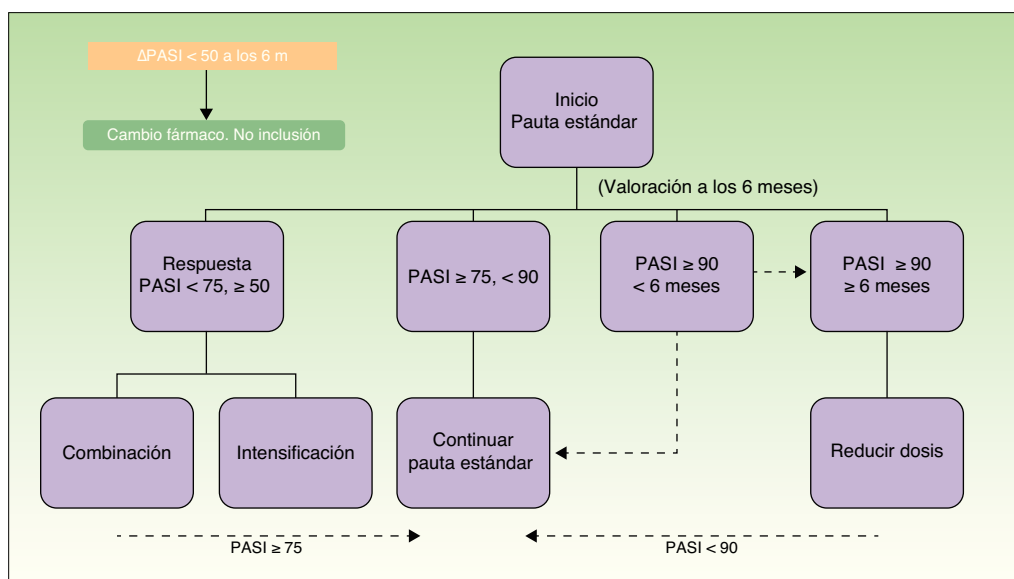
ΔPASI < 50 a los 6 m

Cambio fármaco. No inclusión

Inicio
Pauta estándar

(Valoración a los 6 meses)

Respuesta
PASI < 75, ≥ 50

PASI ≥ 75, < 90

PASI ≥ 90
< 6 meses

PASI ≥ 90
≥ 6 meses

Combinación

Intensificación

Continuar
pauta estándar

Reducir dosis

PASI ≥ 75

PASI < 90